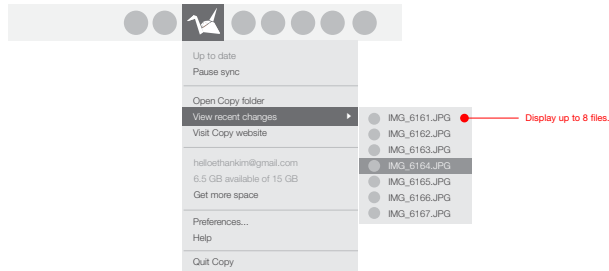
Up to date
Pause sync

Open Copy folder
View recent changes
Visit Copy website

helloethankim@gmail.com
6.5 GB available of 15 GB
Get more space

Preferences...
Help

Quit Copy

IMG_6161.JPG
IMG_6162.JPG
IMG_6163.JPG
IMG_6164.JPG
IMG_6165.JPG
IMG_6166.JPG
IMG_6167.JPG

Display up to 8 files.